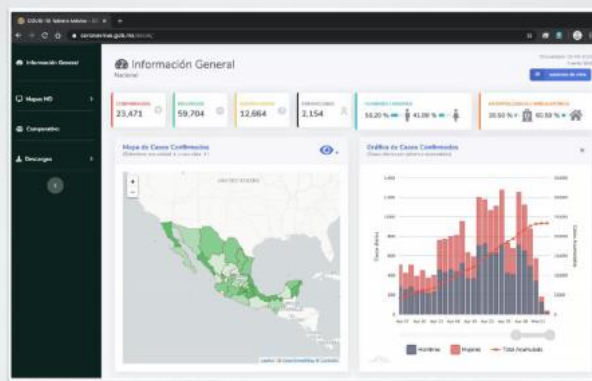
COVID-19 Tablero México - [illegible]

coronavirus.gob.mx/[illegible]

Información General

Mapas MX

Comparativo

Descargas

Información General

Nacional

23,471

59,704

12,664

2,154

53.20 %

41.00 %

30.50 %

60.50 %

Mapa de Casos Confirmados

UNITED STATES

+

−

Gráfica de Casos Confirmados

Hombres

Mujeres

Total Acumulado